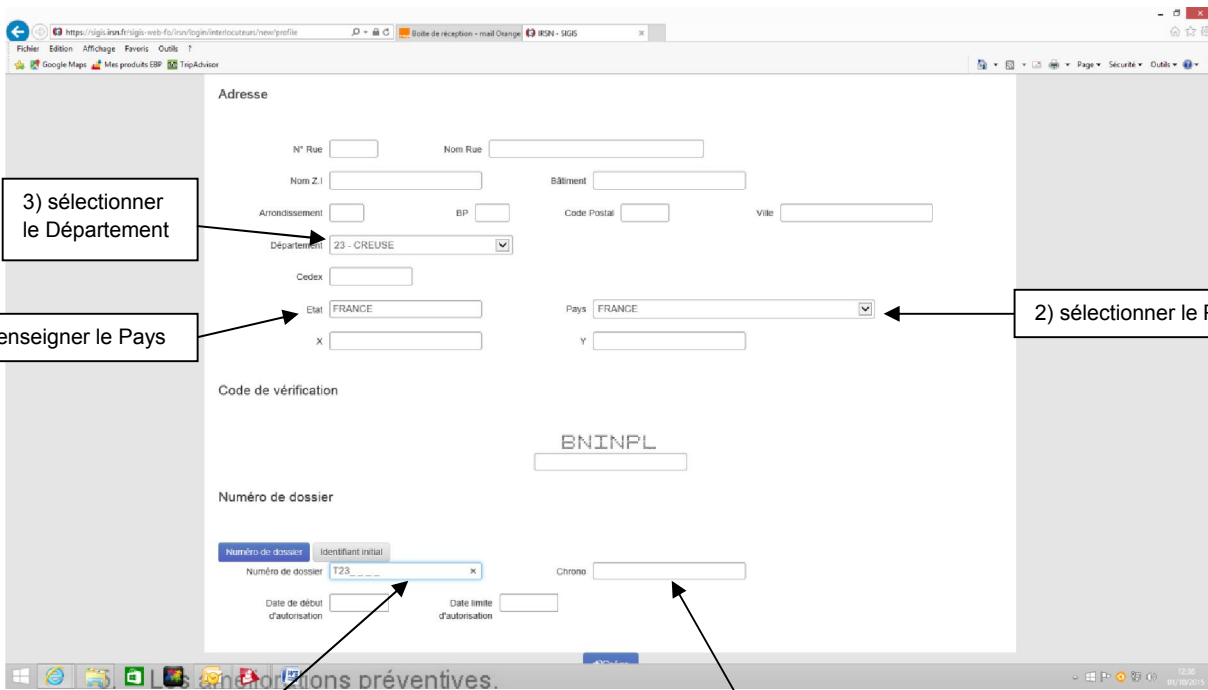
https://sigis.irsn.fr/sigis-web-fo/irsn/login/interlocuteurs/new/profile
Boîte de réception - mail Orange
IRSN - SIGIS
Fichier Edition Affichage Favoris Outils ?
Google Maps Mes produits EBP TripAdvisor
Page ▾ Sécurité ▾ Outils ▾

Adresse

N° Rue
Nom Rue
Nom Z.I
Bâtiment
Arrondissement
BP
Code Postal
Ville
Département 23 - CREUSE
Cedex
Etat FRANCE
Pays FRANCE
X
Y

3) sélectionner le Département

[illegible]enseigner le Pays

2) sélectionner le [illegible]

Code de vérification

BNINPL

Numéro de dossier

Numéro de dossier
Identifiant initial
Numéro de dossier T23_ _ _ _
Chrono
Date de début d'autorisation
Date limite d'autorisation

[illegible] L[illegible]s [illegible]lorations préventives.